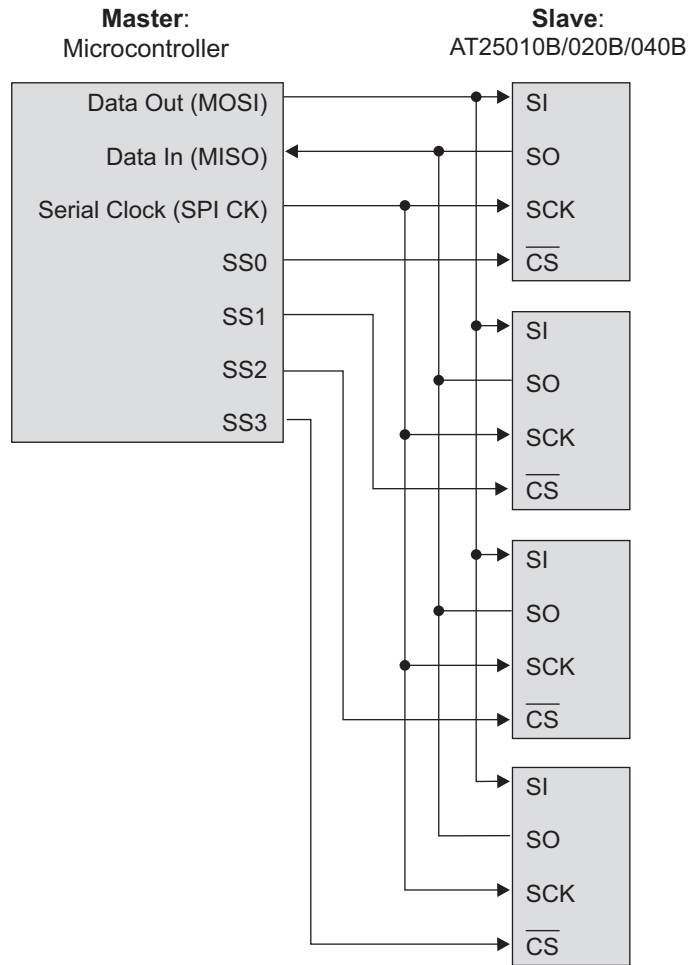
**Master**:
Microcontroller

**Slave**:
AT25010B/020B/040B

Data Out (MOSI)
Data In (MISO)
Serial Clock (SPI CK)
SS0
SS1
SS2
SS3

SI
SO
SCK
$\overline{CS}$

SI
SO
SCK
$\overline{CS}$

SI
SO
SCK
$\overline{CS}$

SI
SO
SCK
$\overline{CS}$